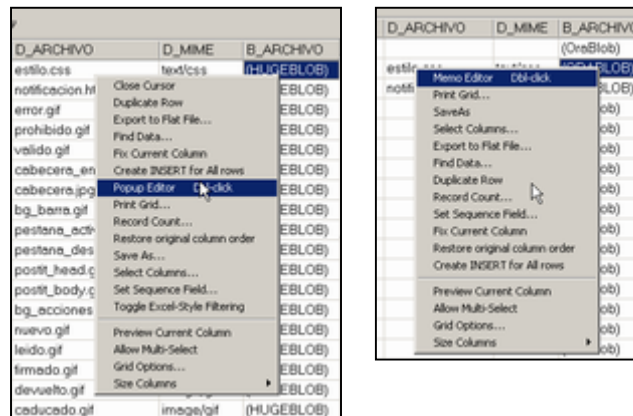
| D_ARCHIVO | D_MIME | B_ARCHIVO |
|---|---|---|
| estilo.css | text/css | (HUGEBLOB) |
| notificacion.ht | | EBLOB) |
| error.gif | | EBLOB) |
| prohibido.gif | | EBLOB) |
| valido.gif | | EBLOB) |
| cabecera_en | | EBLOB) |
| cabecera.jpg | | EBLOB) |
| bg_barra.gif | | EBLOB) |
| pestana_acti | | EBLOB) |
| pestana_des | | EBLOB) |
| postit_head.g | | EBLOB) |
| postit_body.g | | EBLOB) |
| bg_acciones | | EBLOB) |
| nuevo.gif | | EBLOB) |
| leido.gif | | EBLOB) |
| firmado.gif | | EBLOB) |
| devuelto.gif | | EBLOB) |
| caducado.gif | image/gif | (HUGEBLOB) |

Close Cursor
Duplicate Row
Export to Flat File...
Find Data...
Fix Current Column
Create INSERT for All rows
Popup Editor Dbl-click
Print Grid...
Record Count...
Restore original column order
Save As...
Select Columns...
Set Sequence Field...
Toggle Excel-Style Filtering
Preview Current Column
Allow Multi-Select
Grid Options...
Size Columns

| D_ARCHIVO | D_MIME | B_ARCHIVO |
|---|---|---|
| | | (OraBlob) |
| estilo | text/css | (OraBLOB) |
| notifi | | lob) |

Memo Editor Dbl-click
Print Grid...
SaveAs
Select Columns...
Export to Flat File...
Find Data...
Duplicate Row
Record Count...
Set Sequence Field...
Fix Current Column
Restore original column order
Create INSERT for All rows
Preview Current Column
Allow Multi-Select
Grid Options...
Size Columns